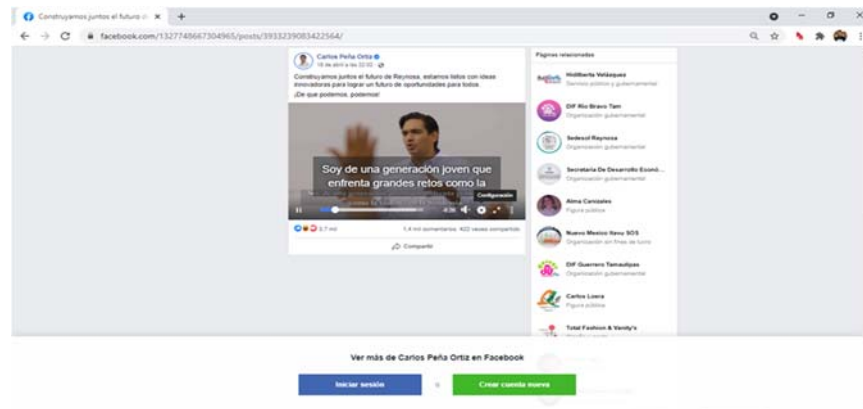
Construyamos juntos el futuro d ×

facebook.com/1327748667304965/posts/3933239083422564/

Carlos Peña Ortiz
16 de abril a las 22:02

Construyamos juntos el futuro de Reynosa, estamos listos con ideas innovadoras para lograr un futuro de oportunidades para todos.
¡De que podemos, podemos!

Soy de una generación joven que enfrenta grandes retos como la

Configuración

4:36

3,7 mil

1,4 mil comentarios 422 veces compartido

Compartir

Páginas relacionadas

Holliberta Velázquez
Servicio público y gubernamental

DIF Río Bravo Tam
Organización gubernamental

Sedesol Reynosa
Organización gubernamental

Secretaría De Desarrollo Econó...
Organización gubernamental

Alma Canizales
Figura pública

Nuevo Mexico Ilavu SOS
Organización sin fines de lucro

DIF Guerrero Tamaulipas
Organización gubernamental

Carlos Loera
Figura pública

Total Fashion & Vanity's

Ver más de Carlos Peña Ortiz en Facebook

Iniciar sesión

o

Crear cuenta nueva